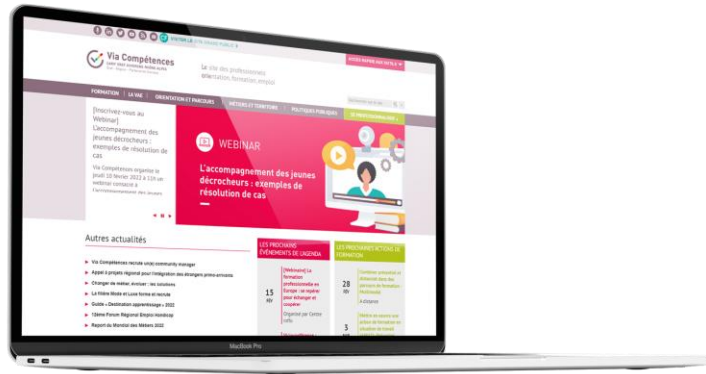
VISITER LE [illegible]

Via Compétences

Le site des professionnels orientation_formation_emploi

FORMATION | LA VAE | ORIENTATION ET PARCOURS | MÉTIERS ET TERRITOIRES | POLITIQUES PUBLIQUES

[Inscrivez-vous au Webinar] L'accompagnement des jeunes décrocheurs : exemples de résolution de cas

Via Compétences organise le jeudi 10 février 2022 à 11h un webinar consacré à l'accompagnement des jeunes

WEBINAR

L'accompagnement des jeunes décrocheurs : exemples de résolution de cas

Autres actualités

Via Compétences recrute un(e) community manager
Appel à projets régional pour l'intégration des étrangers primo-arrivants
Changer de métier, évoluer : les solutions
La Filière Mode et Luxe forme et recrute
Guide « Destination apprentissage » 2022
10ème Forum Régional Emploi Handicap
Report du Mondial des Métiers 2022

LES PROCHAINS ÉVÉNEMENTS DE L'AGENDA

15 fév

[Webinaire] La formation professionnelle en Europe : se repérer pour échanger et coopérer

Organisé par Centre Inffo

3

LES PROCHAINES ACTIONS DE FORMATION

28 fév

À distance

MacBook Pro